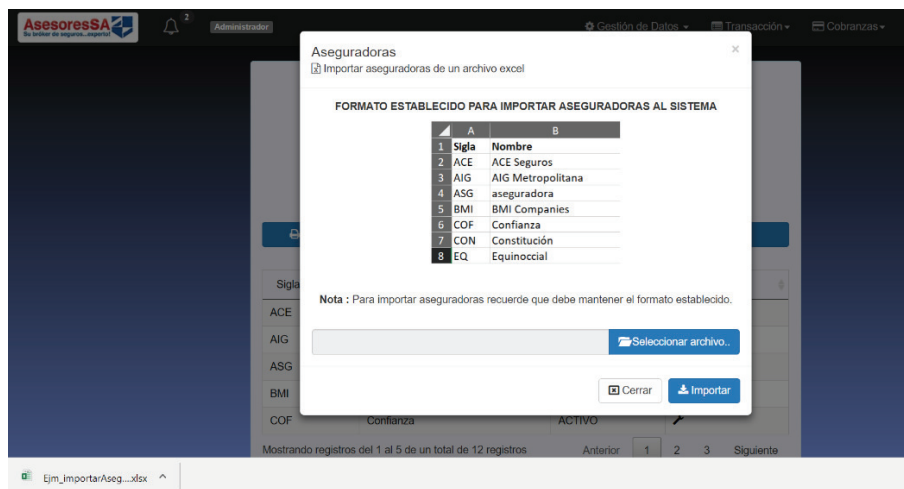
AsesoresSA
Su bróker de seguros...experto!
2
Administrador
Gestión de Datos ▾
Transacción ▾
Cobranzas ▾

Aseguradoras
Importar aseguradoras de un archivo excel
×

FORMATO ESTABLECIDO PARA IMPORTAR ASEGURADORAS AL SISTEMA

| | A | B |
|---|---|---|
| 1 | Sigla | Nombre |
| 2 | ACE | ACE Seguros |
| 3 | AIG | AIG Metropolitana |
| 4 | ASG | aseguradora |
| 5 | BMI | BMI Companies |
| 6 | COF | Confianza |
| 7 | CON | Constitución |
| 8 | EQ | Equinoccial |

Nota : Para importar aseguradoras recuerde que debe mantener el formato establecido.

Seleccionar archivo..

Cerrar
Importar

Sigla
ACE
AIG
ASG
BMI
COF
Confianza
ACTIVO

Mostrando registros del 1 al 5 de un total de 12 registros
Anterior
1
2
3
Siguiente

Ejm_importarAseg....xlsx ^